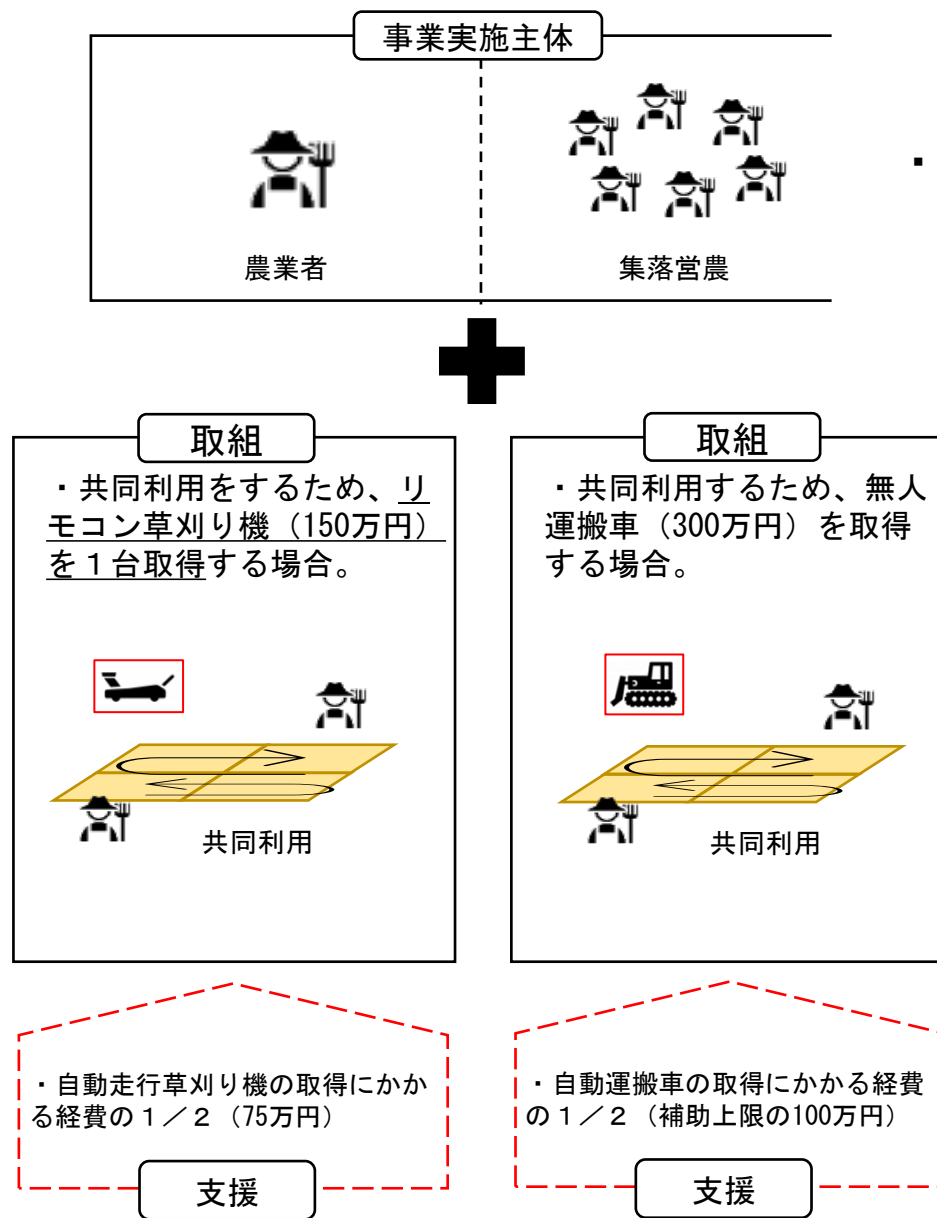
事業実施主体

農業者

集落営農

・

取組

・共同利用をするため、リモコン草刈り機（150万円）を１台取得する場合。

共同利用

取組

・共同利用するため、無人運搬車（300万円）を取得する場合。

共同利用

・自動走行草刈り機の取得にかかる経費の１／２（75万円）

支援

・自動運搬車の取得にかかる経費の１／２（補助上限の100万円）

支援